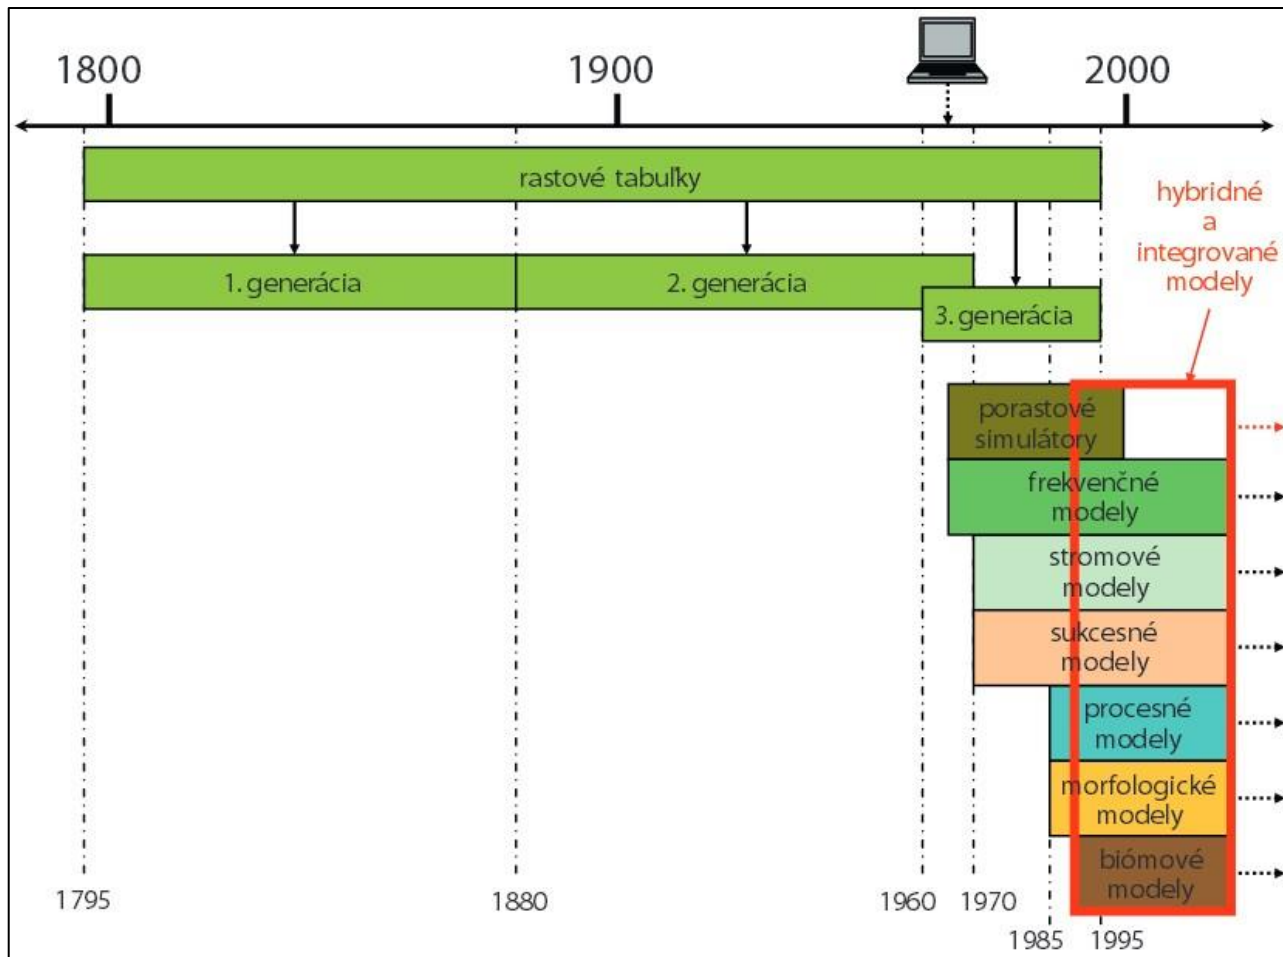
1800

1900

2000

rastové tabuľky

hybridné a integrované modely

1. generácia

2. generácia

3. generácia

porastové simulátory

frekvenčné modely

stromové modely

sukcesné modely

procesné modely

morfologické modely

biómové modely

1795

1880

1960

1970

1985

1995